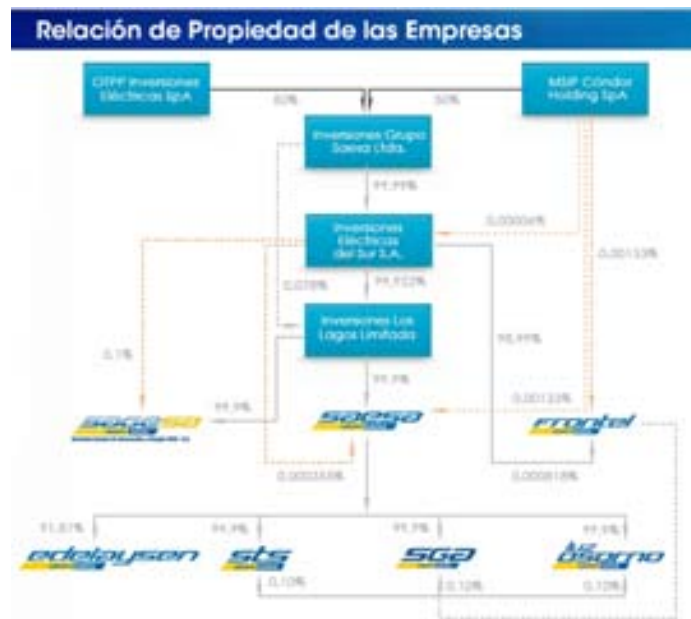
Relación de Propiedad de las Empresas

OTPP Inversiones Eléctricas SpA

MSIP Cóndor Holding SpA

50%

50%

Inversiones Grupo Saesa Ltda.

99,99%

Inversiones Eléctricas del Sur S.A.

0,00004%

0,00133%

0,078%

99,922%

Inversiones Los Lagos Limitada

0,1%

99,99%

99,9%

99,9%

0,00133%

sagesa

saesa

frontel

0,000355%

0,000818%

99,87%

99,9%

99,9%

99,9%

edelaysen

sts

sga

luz osorno

0,10%

0,10%

0,10%